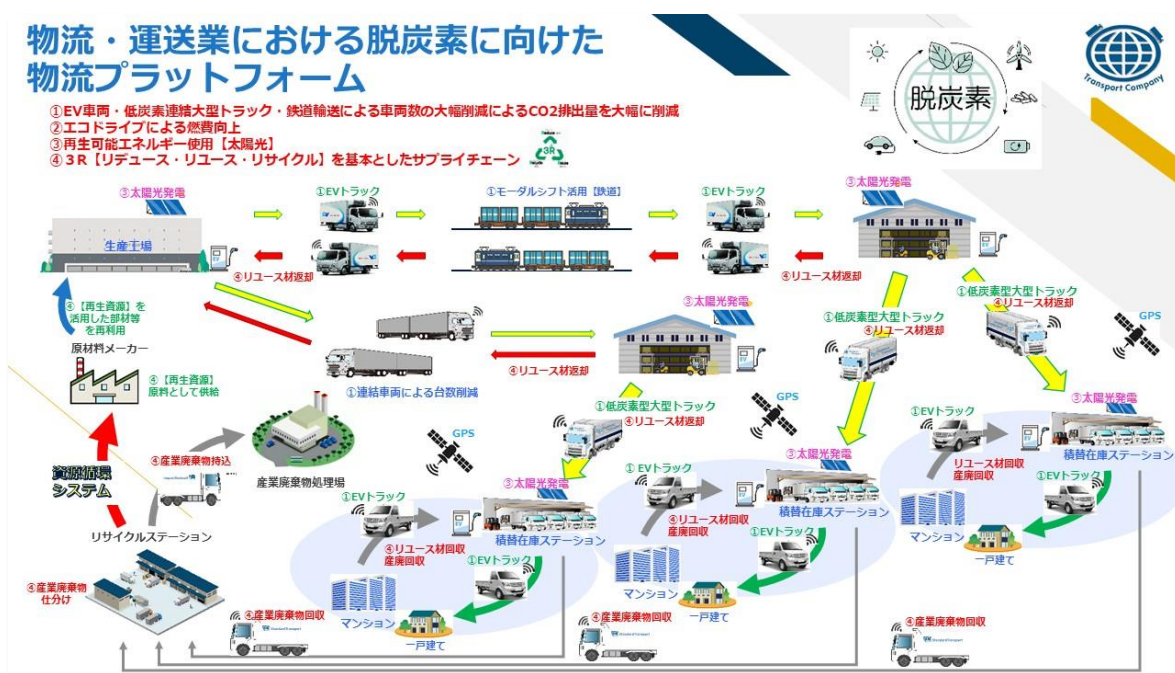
物流・運送業における脱炭素に向けた
物流プラットフォーム

①EV車両・低炭素連結大型トラック・鉄道輸送による車両数の大幅削減によるCO2排出量を大幅に削減
②エコドライブによる燃費向上
③再生可能エネルギー使用【太陽光】
④３R【リデュース・リユース・リサイクル】を基本としたサプライチェーン

Reduce
3R

脱炭素

Transport Company

③太陽光発電
生産工場
①EVトラック
①モーダルシフト活用【鉄道】
①EVトラック
③太陽光発電
④リユース材返却
④リユース材返却
④【再生資源】を活用した部材等を再利用
原材料メーカー
④【再生資源】原料として供給
③太陽光発電
①連結車両による台数削減
④リユース材返却
①低炭素型大型トラック
④リユース材返却
①低炭素型大型トラック
④リユース材返却
GPS
資源循環システム
④産業廃棄物持込
産業廃棄物処理場
GPS
①低炭素型大型トラック
④リユース材返却
GPS
③太陽光発電
①EVトラック
③太陽光発電
積替在庫ステーション
①EVトラック
リユース材回収
産廃回収
①EVトラック
③太陽光発電
積替在庫ステーション
①EVトラック
④リユース材回収
産廃回収
①EVトラック
積替在庫ステーション
リサイクルステーション
①EVトラック
④リユース材回収
産廃回収
①EVトラック
マンション
一戸建て
マンション
一戸建て
④産業廃棄物仕分け
マンション
一戸建て
④産業廃棄物回収
④産業廃棄物回収
④産業廃棄物回収